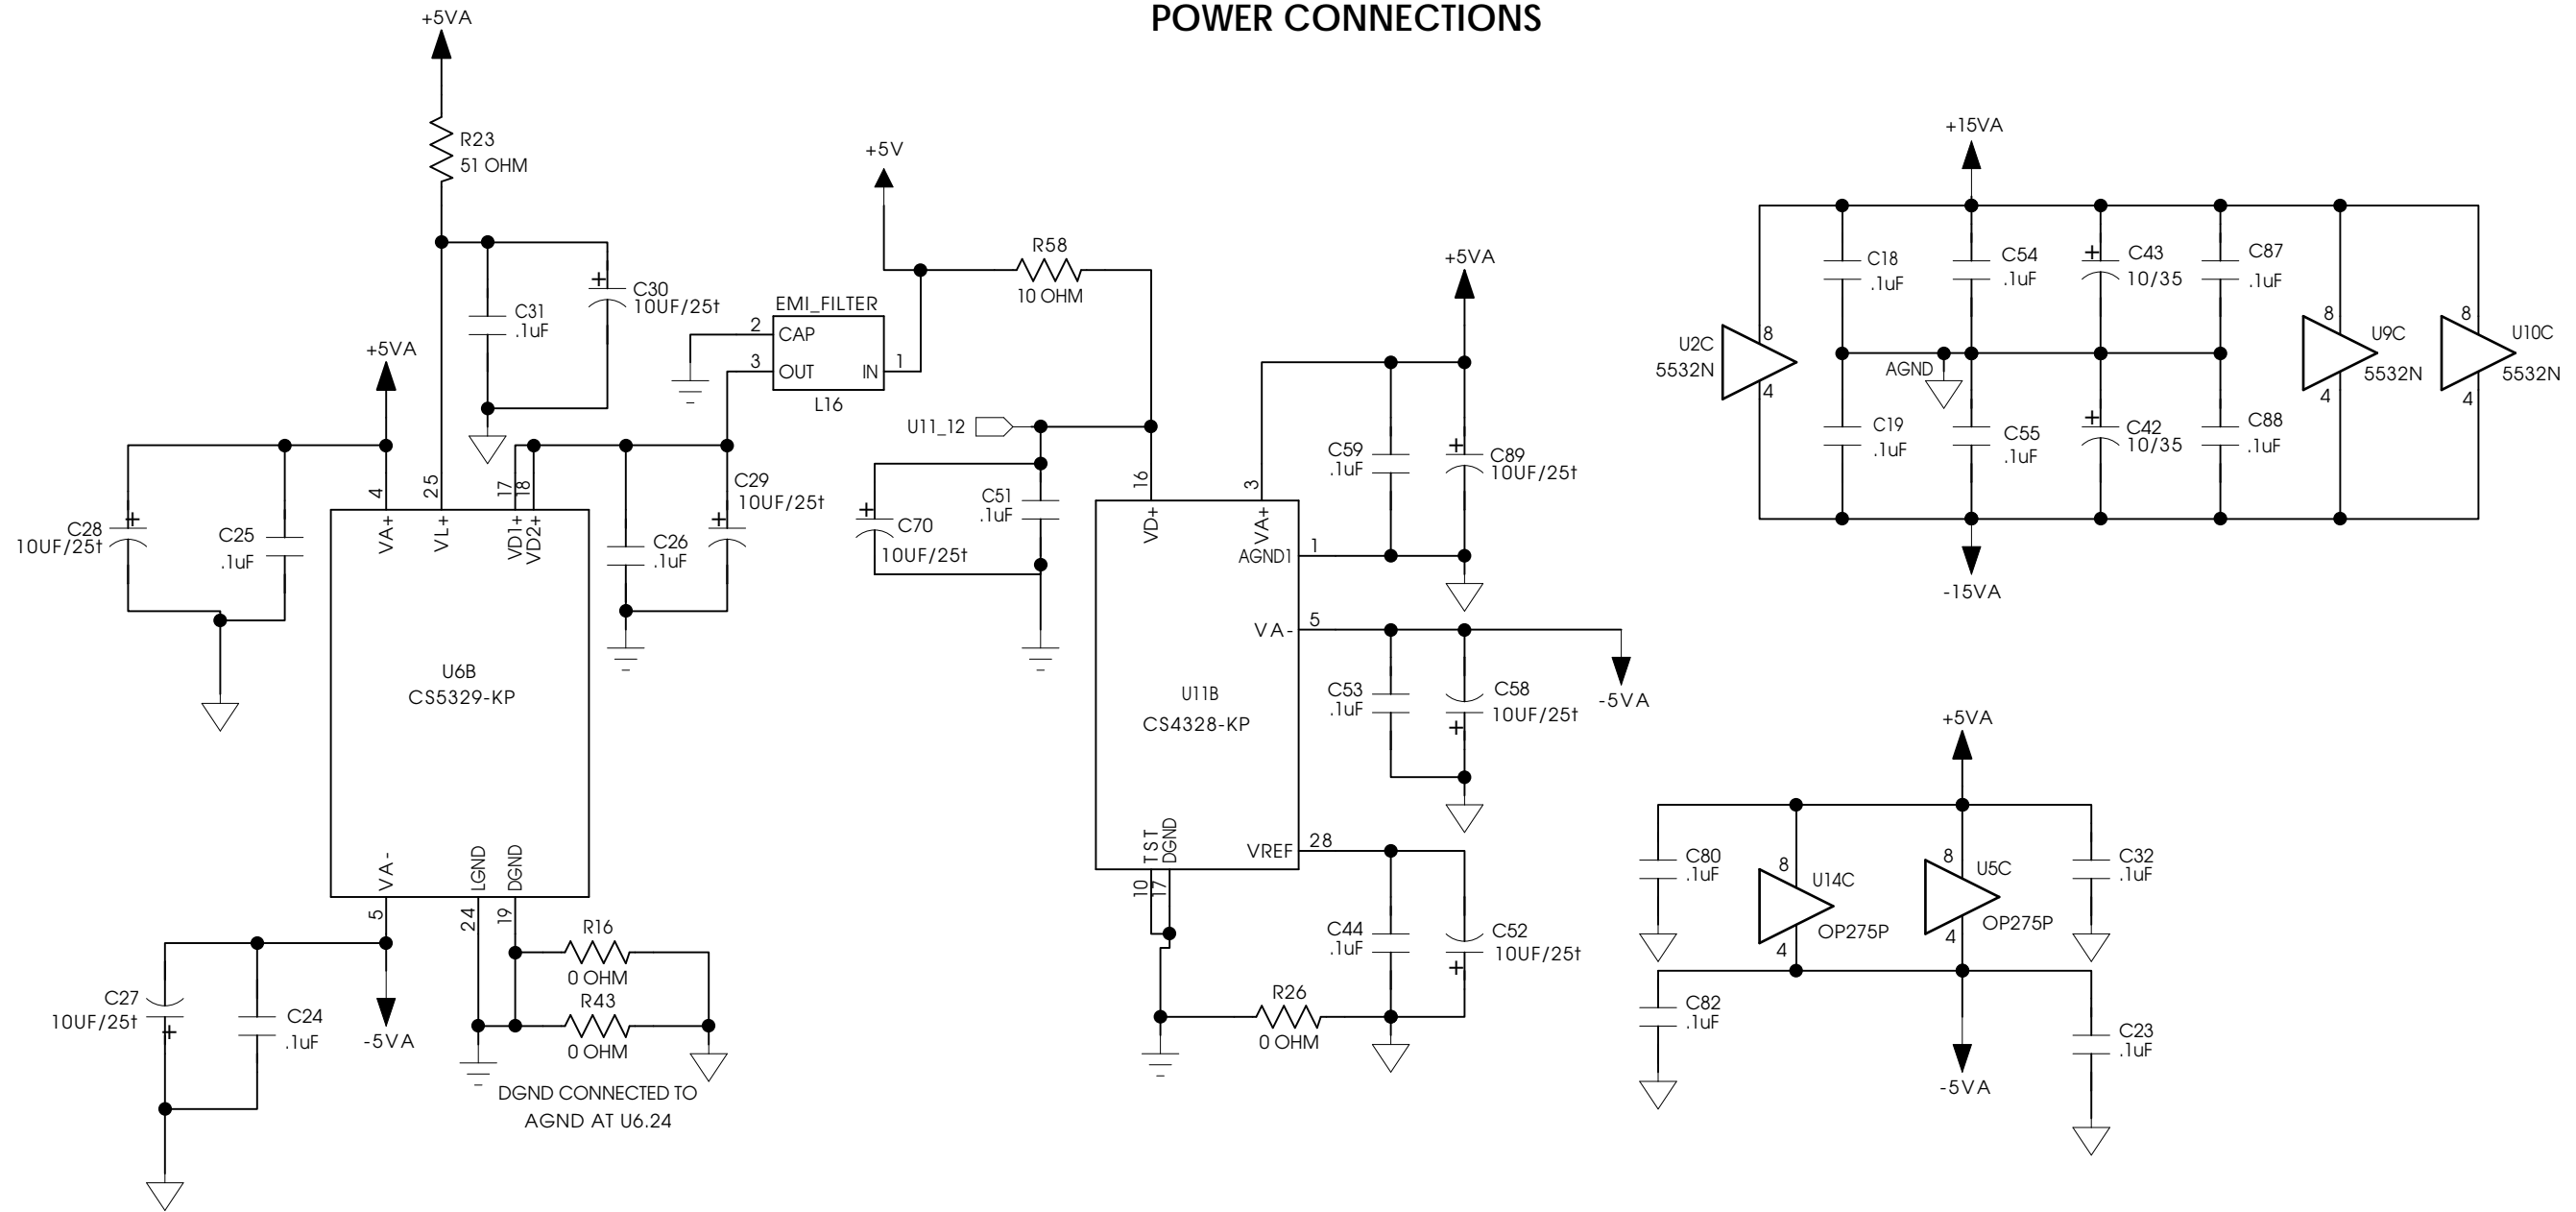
POWER CONNECTIONS

+5VA
R23
51 OHM
C31
.1uF
C30
10UF/25t
+5VA
4
25
17
18
VA+
VL+
VD1+
VD2+
C28
10UF/25t
C25
.1uF
C26
.1uF
C29
10UF/25t
U6B
CS5329-KP
VA-
LGND
DGND
5
24
19
C27
10UF/25t
C24
.1uF
-5VA
R16
0 OHM
R43
0 OHM
DGND CONNECTED TO AGND AT U6.24

EMI_FILTER
2
CAP
3
OUT
IN
1
L16
+5V
R58
10 OHM
U11_12
C51
.1uF
C70
10UF/25t
16
3
VD+
VA+
AGND1
1
VA-
5
U11B
CS4328-KP
VREF
28
TST
DGND
10
17
R26
0 OHM
+5VA
C59
.1uF
C89
10UF/25t
C53
.1uF
C58
10UF/25t
-5VA
C44
.1uF
C52
10UF/25t

+15VA
C18
.1uF
C54
.1uF
C43
10/35
C87
.1uF
U2C
5532N
8
4
AGND
C19
.1uF
C55
.1uF
C42
10/35
C88
.1uF
8
U9C
5532N
4
8
U10C
5532N
4
-15VA

+5VA
C80
.1uF
8
U14C
OP275P
4
8
U5C
OP275P
4
C32
.1uF
C82
.1uF
-5VA
C23
.1uF